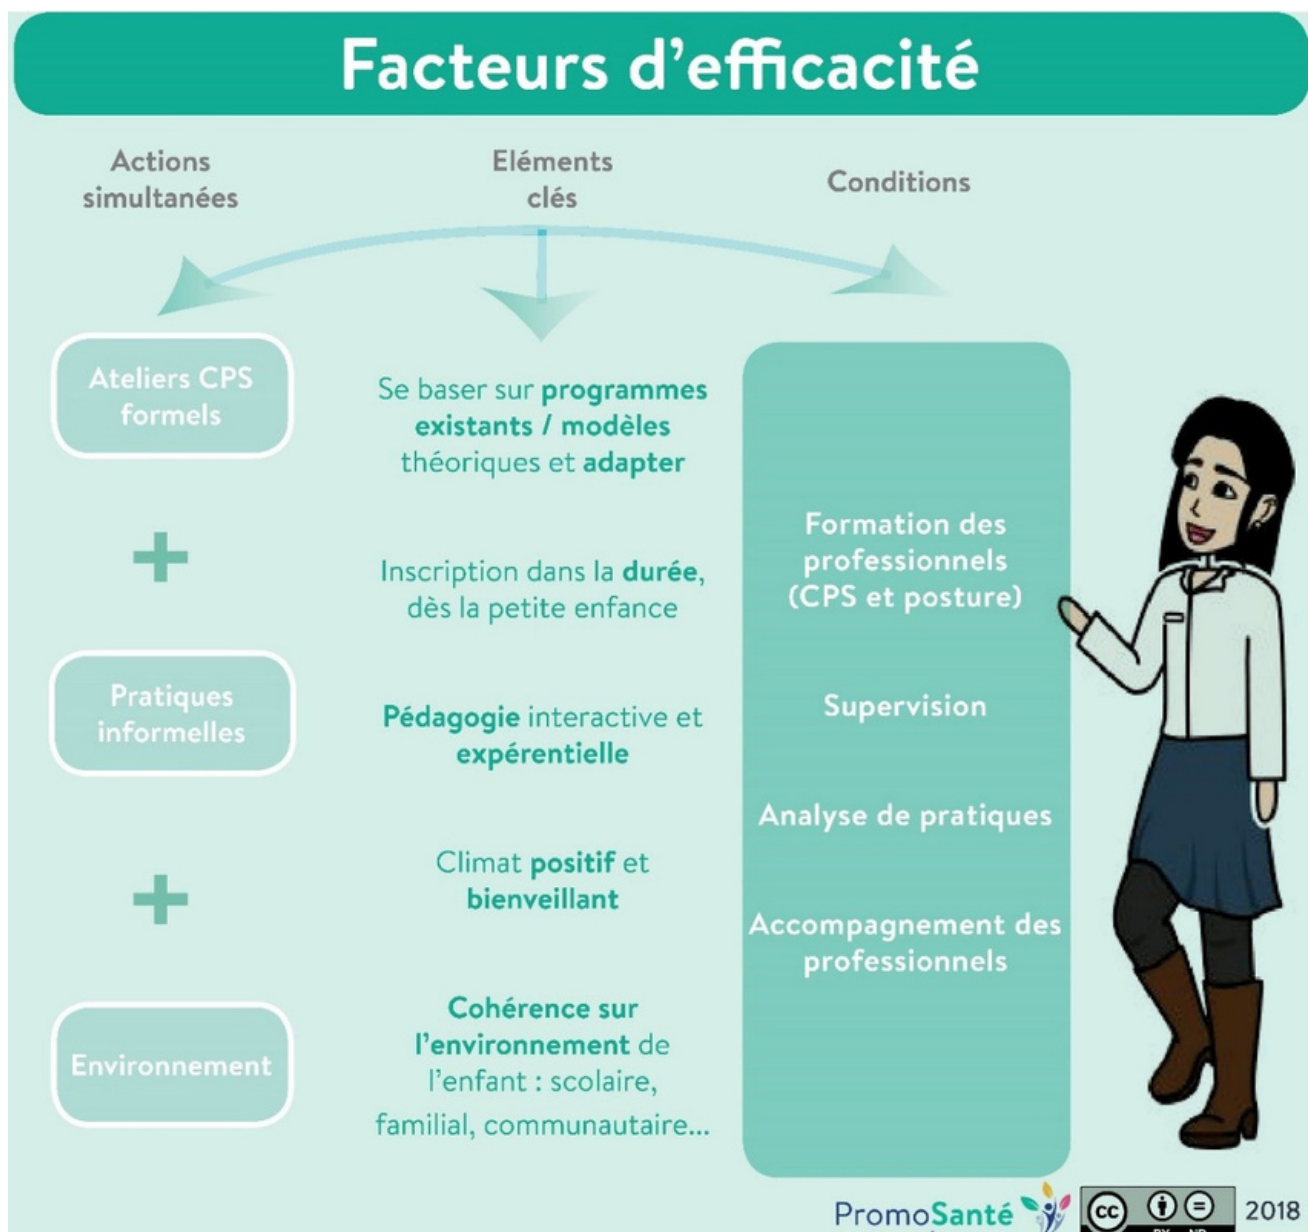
Facteurs d'efficacité

Actions simultanées

Eléments clés

Conditions

Ateliers CPS formels

+

Pratiques informelles

+

Environnement

Se baser sur programmes existants / modèles théoriques et adapter

Inscription dans la durée, dès la petite enfance

Pédagogie interactive et expérentielle

Climat positif et bienveillant

Cohérence sur l'environnement de l'enfant : scolaire, familial, communautaire...

Formation des professionnels (CPS et posture)

Supervision

Analyse de pratiques

Accompagnement des professionnels

PromoSanté

BY ND

2018